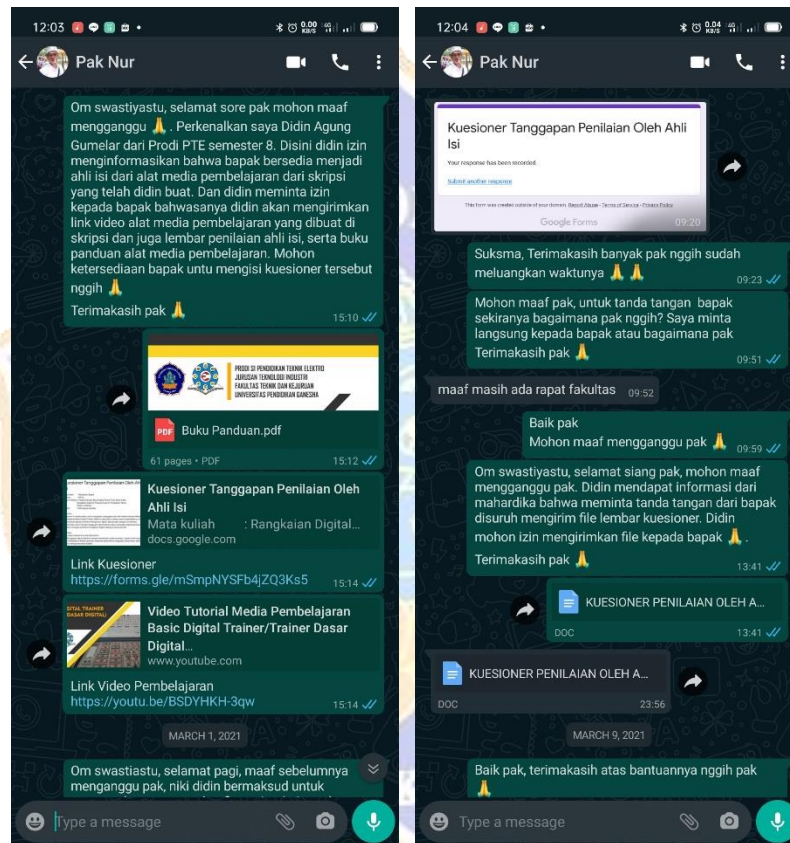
12:03

Pak Nur

Om swastiyastu, selamat sore pak mohon maaf mengganggu 🙏. Perkenalkan saya Didin Agung Gumelar dari Prodi PTE semester 8. Disini didin izin menginformasikan bahwa bapak bersedia menjadi ahli isi dari alat media pembelajaran dari skripsi yang telah didin buat. Dan didin meminta izin kepada bapak bahwasanya didin akan mengirimkan link video alat media pembelajaran yang dibuat di skripsi dan juga lembar penilaian ahli isi, serta buku panduan alat media pembelajaran. Mohon ketersediaan bapak untu mengisi kuesioner tersebut nggih 🙏

Terimakasih pak 🙏 15:10

PRODI S1 PENDIDIKAN TEKNIK ELEKTRO JURUSAN TEKNOLOGI INDUSTRI FAKULTAS TEKNIK DAN KEJURUAN UNIVERSITAS PENDIDIKAN GANESHA

Buku Panduan.pdf

61 pages • PDF 15:12

Kuesioner Tanggapan Penilaian Oleh Ahli Isi
Mata kuliah : Rangkaian Digital...
docs.google.com

Link Kuesioner
https://forms.gle/mSmpNYSFb4jZQ3Ks5 15:14

Video Tutorial Media Pembelajaran Basic Digital Trainer/Trainer Dasar Digital...
www.youtube.com

Link Video Pembelajaran
https://youtu.be/BSDYHKH-3qw 15:14

MARCH 1, 2021

Om swastiastu, selamat pagi, maaf sebelumnya menganggu pak, niki didin bermaksud untuk

Type a message

12:04

Pak Nur

Kuesioner Tanggapan Penilaian Oleh Ahli Isi
Your response has been recorded.
Submit another response
Google Forms 09:20

Suksma, Terimakasih banyak pak nggih sudah meluangkan waktunya 🙏🙏 09:23

Mohon maaf pak, untuk tanda tangan bapak sekiranya bagaimana pak nggih? Saya minta langsung kepada bapak atau bagaimana pak
Terimakasih pak 🙏 09:51

maaf masih ada rapat fakultas 09:52

Baik pak
Mohon maaf mengganggu pak 🙏 09:59

Om swastiyastu, selamat siang pak, mohon maaf mengganggu pak. Didin mendapat informasi dari mahardika bahwa meminta tanda tangan dari bapak disuruh mengirim file lembar kuesioner. Didin mohon izin mengirimkan file kepada bapak 🙏.
Terimakasih pak 🙏 13:41

KUESIONER PENILAIAN OLEH A...
DOC 13:41

KUESIONER PENILAIAN OLEH A...
DOC 23:56

MARCH 9, 2021

Baik pak, terimakasih atas bantuannya nggih pak 🙏

Type a message